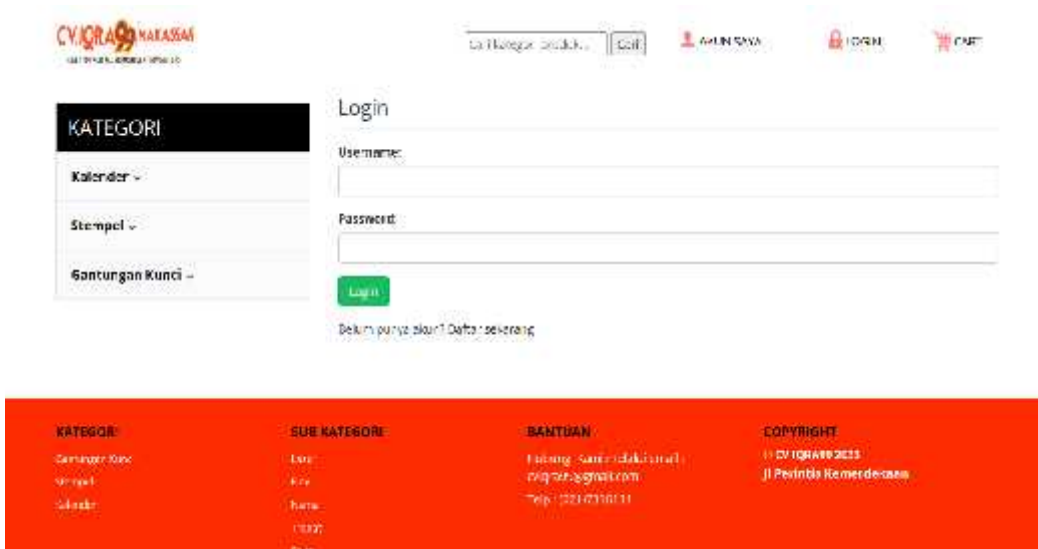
CV.IQRA99 MAKASSAR
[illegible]

Cari Kategori Produk... Cari

AKUN SAYA

LOGIN

CART

KATEGORI

Kalender ⌄

Stempel ⌄

Gantungan Kunci ⌄

Login

Username:

Password:

Login

Belum punya akun? Daftar sekarang

KATEGORI

Gantungan Kunci

Stempel

Kalender

SUB KATEGORI

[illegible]

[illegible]

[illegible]

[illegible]

BANTUAN

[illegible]

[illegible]@gmail.com

Telp: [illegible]

COPYRIGHT

© CV IQRA99 2023

Jl Perintis Kemerdekaan